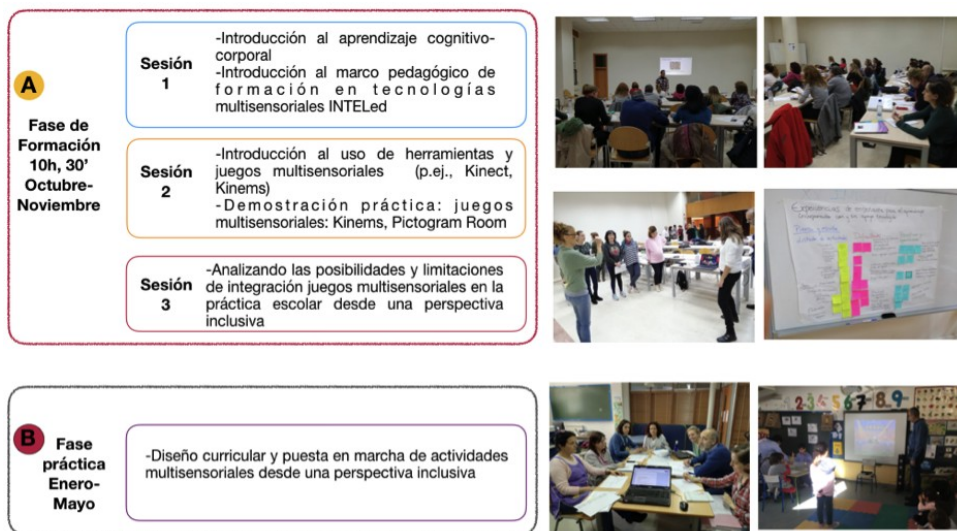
A

Fase de Formación 10h, 30' Octubre-Noviembre

Sesión 1

-Introducción al aprendizaje cognitivo-corporal
-Introducción al marco pedagógico de formación en tecnologías multisensoriales INTELed

Sesión 2

-Introducción al uso de herramientas y juegos multisensoriales (p.ej., Kinect, Kinems)
-Demostración práctica: juegos multisensoriales: Kinems, Pictogram Room

Sesión 3

-Analizando las posibilidades y limitaciones de integración juegos multisensoriales en la práctica escolar desde una perspectiva inclusiva

B

Fase práctica Enero-Mayo

-Diseño curricular y puesta en marcha de actividades multisensoriales desde una perspectiva inclusiva

2 3 4 5 6 7 8 9